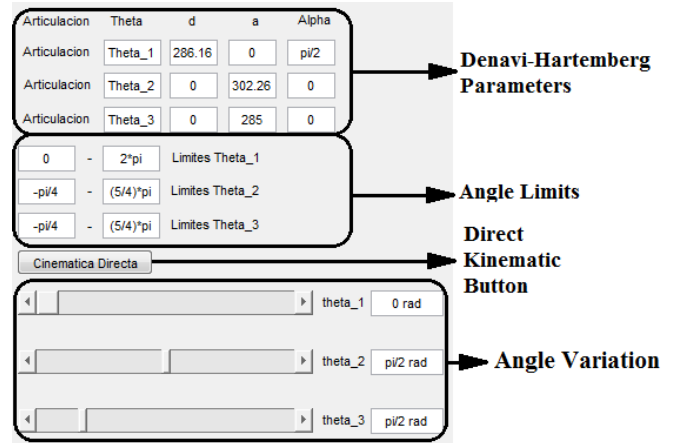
| Articulacion | Theta | d | a | Alpha |
|---|---|---|---|---|
| Articulacion | Theta_1 | 286.16 | 0 | pi/2 |
| Articulacion | Theta_2 | 0 | 302.26 | 0 |
| Articulacion | Theta_3 | 0 | 285 | 0 |

Denavi-Hartemberg Parameters

0 - 2*pi Limites Theta_1
-pi/4 - (5/4)*pi Limites Theta_2
-pi/4 - (5/4)*pi Limites Theta_3

Angle Limits

Cinematica Directa

Direct Kinematic Button

theta_1 0 rad
theta_2 pi/2 rad
theta_3 pi/2 rad

Angle Variation